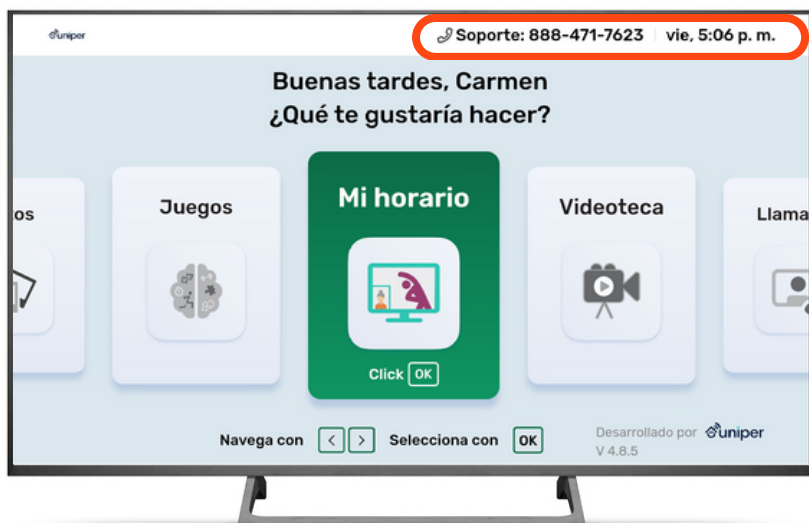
uniper

Soporte: 888-471-7623 | vie, 5:06 p. m.

Buenas tardes, Carmen
¿Qué te gustaría hacer?

os

Juegos

Mi horario

Click OK

Videoteca

Llama

Navega con < >  Selecciona con OK

Desarrollado por uniper
V 4.8.5